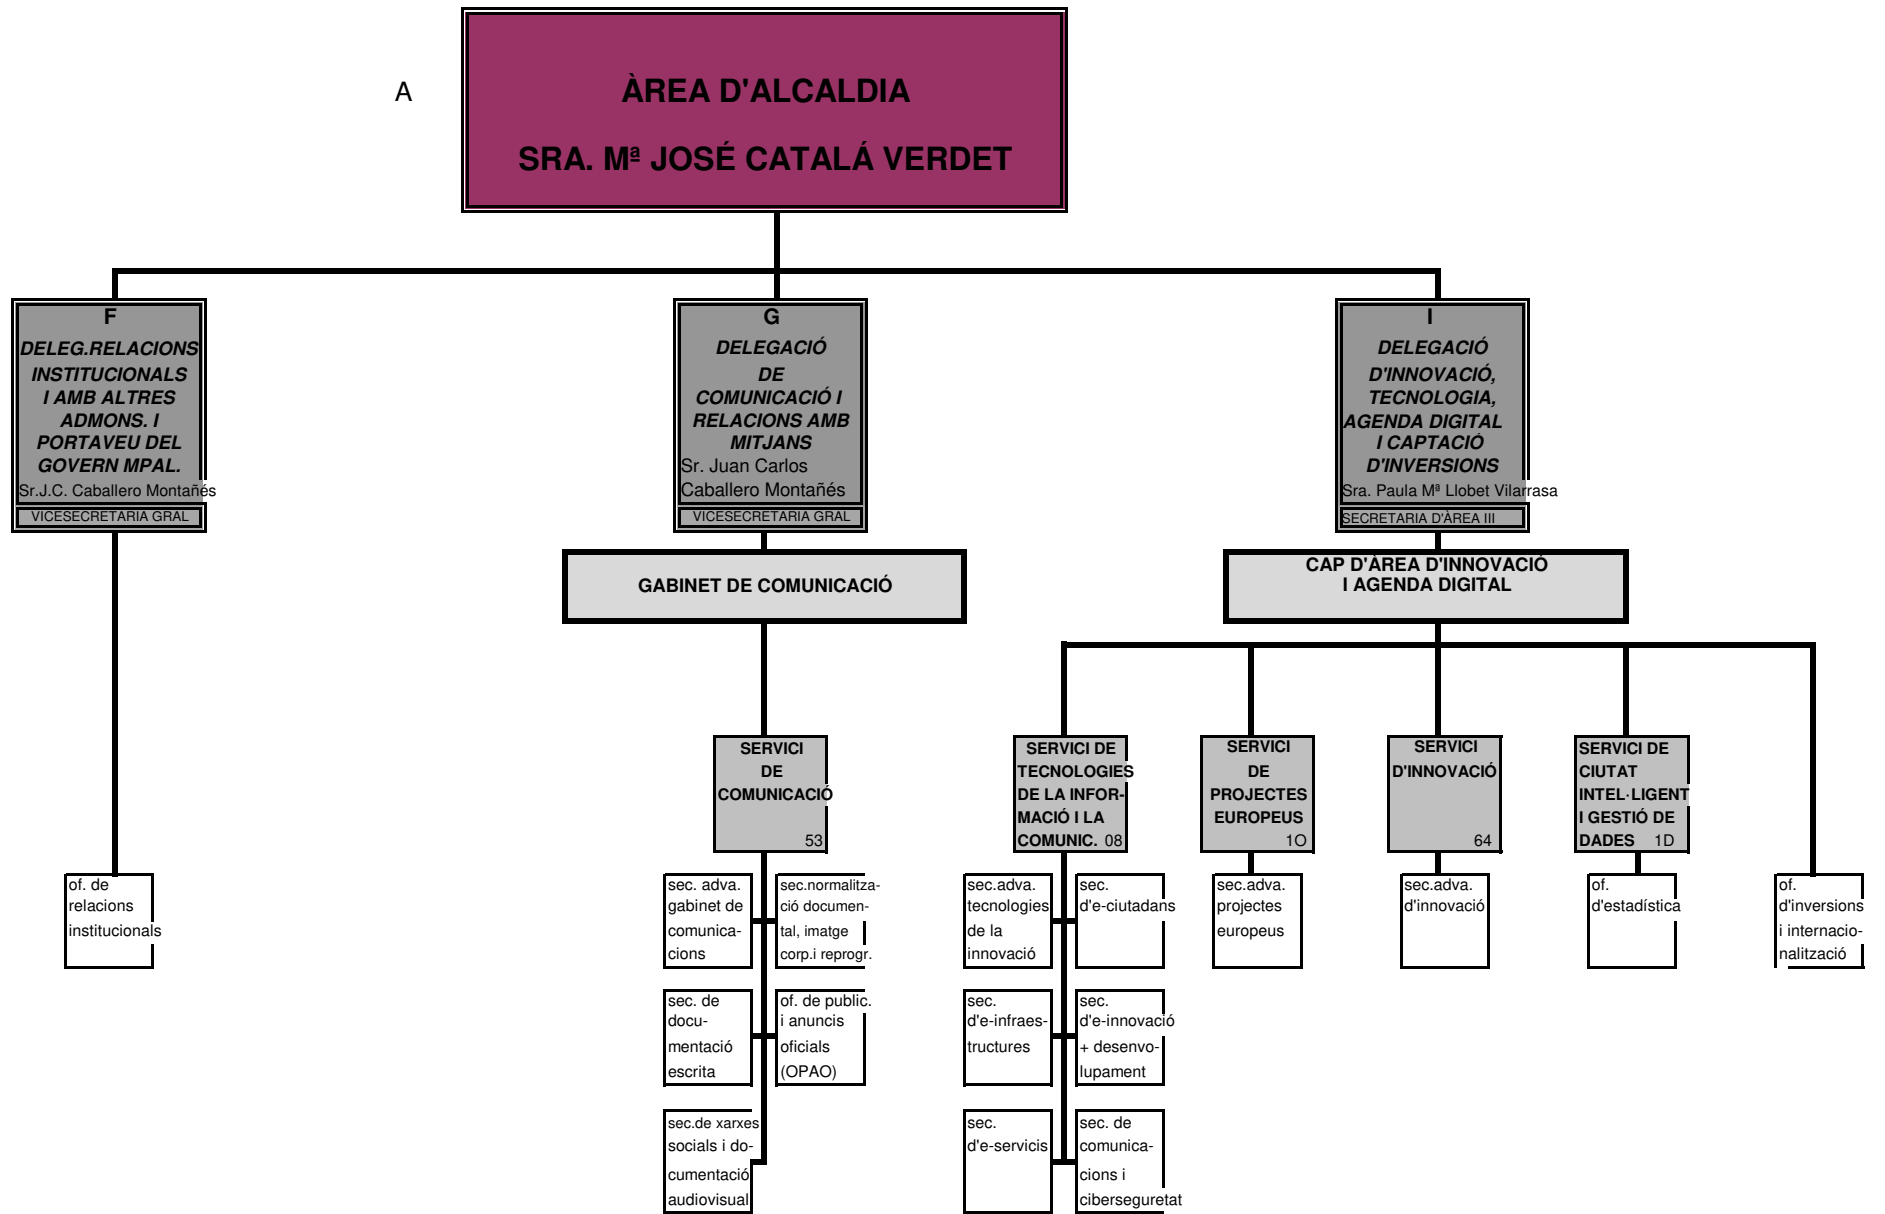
A

ÀREA D'ALCALDIA

SRA. Mª JOSÉ CATALÁ VERDET

F
DELEG.RELACIONS INSTITUCIONALS I AMB ALTRES ADMONS. I PORTAVEU DEL GOVERN MPAL.
Sr.J.C. Caballero Montañés
VICESECRETARIA GRAL

of. de relacions institucionals

G
DELEGACIÓ DE COMUNICACIÓ I RELACIONS AMB MITJANS
Sr. Juan Carlos Caballero Montañés
VICESECRETARIA GRAL

GABINET DE COMUNICACIÓ

SERVICI DE COMUNICACIÓ
53

sec. adva. gabinet de comunicacions

sec.normalització documental, imatge corp.i reprogr.

sec. de documentació escrita

of. de public. i anuncis oficials (OPAO)

sec.de xarxes socials i documentació audiovisual

I
DELEGACIÓ D'INNOVACIÓ, TECNOLOGIA, AGENDA DIGITAL I CAPTACIÓ D'INVERSIONS
Sra. Paula Mª Llobet Vilarrasa
SECRETARIA D'ÀREA III

CAP D'ÀREA D'INNOVACIÓ I AGENDA DIGITAL

SERVICI DE TECNOLOGIES DE LA INFORMACIÓ I LA COMUNIC. 08

sec.adva. tecnologies de la innovació

sec. d'e-ciutadans

sec. d'e-infraestructures

sec. d'e-innovació + desenvolupament

sec. d'e-servicis

sec. de comunicacions i ciberseguretat

SERVICI DE PROJECTES EUROPEUS
1O

sec.adva. projectes europeus

SERVICI D'INNOVACIÓ
64

sec.adva. d'innovació

SERVICI DE CIUTAT INTEL·LIGENT I GESTIÓ DE DADES 1D

of. d'estadística

of. d'inversions i internacionalització